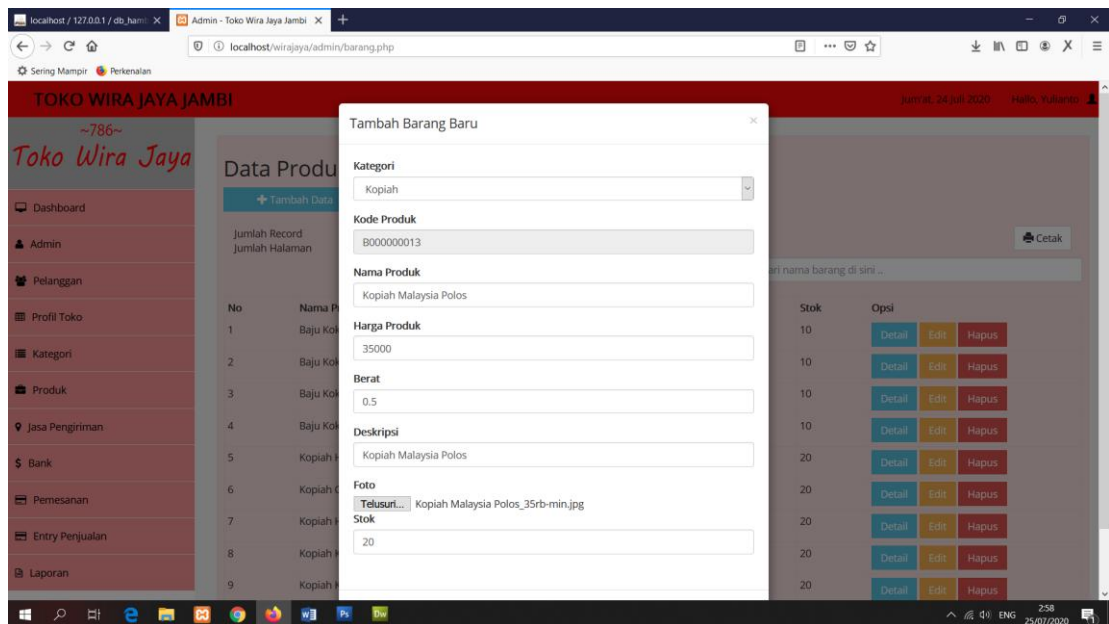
localhost / 127.0.0.1 / db_hamt ×
Admin - Toko Wira Jaya Jambi ×
localhost/wirajaya/admin/barang.php
Sering Mampir Perkenalan

TOKO WIRA JAYA JAMBI
Jum'at, 24 Juli 2020 Hallo, Yulianto

~786~
Toko Wira Jaya

Dashboard
Admin
Pelanggan
Profil Toko
Kategori
Produk
Jasa Pengiriman
Bank
Pemesanan
Entry Penjualan
Laporan

Data Produ
Tambah Data
Jumlah Record
Jumlah Halaman
Cetak
ari nama barang di sini ..

| No | Nama P | Stok | Opsi |
|---|---|---|---|
| 1 | Baju Ko | 10 | Detail Edit Hapus |
| 2 | Baju Ko | 10 | Detail Edit Hapus |
| 3 | Baju Ko | 10 | Detail Edit Hapus |
| 4 | Baju Ko | 10 | Detail Edit Hapus |
| 5 | Kopiah | 20 | Detail Edit Hapus |
| 6 | Kopiah | 20 | Detail Edit Hapus |
| 7 | Kopiah | 20 | Detail Edit Hapus |
| 8 | Kopiah | 20 | Detail Edit Hapus |
| 9 | Kopiah | 20 | Detail Edit Hapus |

Tambah Barang Baru
×
Kategori
Kopiah
Kode Produk
B000000013
Nama Produk
Kopiah Malaysia Polos
Harga Produk
35000
Berat
0.5
Deskripsi
Kopiah Malaysia Polos
Foto
Telusuri... Kopiah Malaysia Polos_35rb-min.jpg
Stok
20

ENG 2:58 25/07/2020